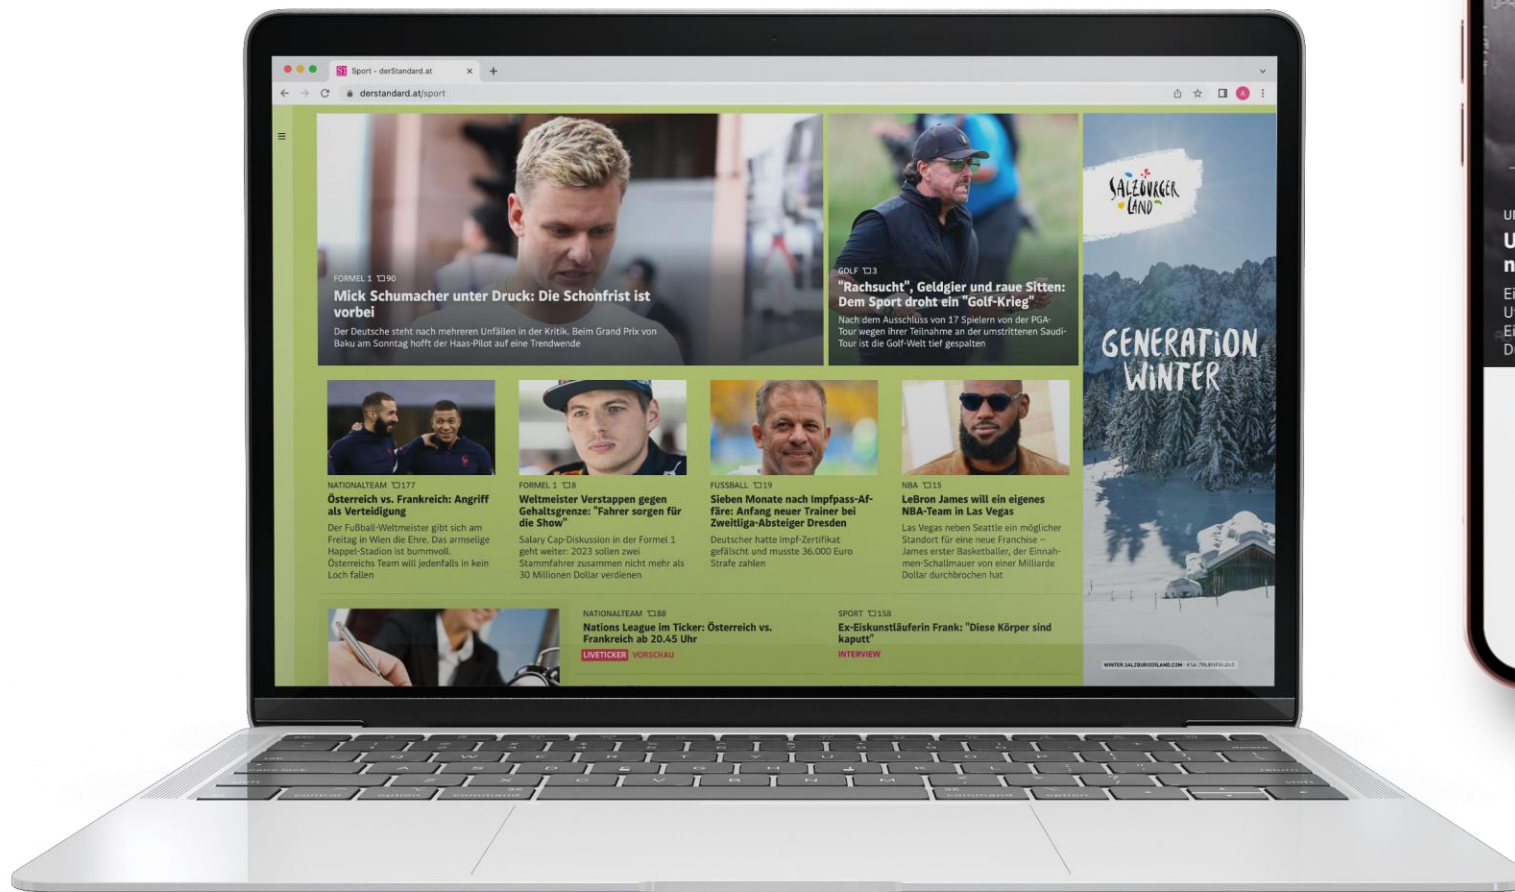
Sport - derStandard.at
derstandard.at/sport

FORMEL 1 90
Mick Schumacher unter Druck: Die Schonfrist ist vorbei
Der Deutsche steht nach mehreren Unfällen in der Kritik. Beim Grand Prix von Baku am Sonntag hofft der Haas-Pilot auf eine Trendwende

GOLF 3
"Rachsucht", Geldgier und raue Sitten: Dem Sport droht ein "Golf-Krieg"
Nach dem Ausschluss von 17 Spielern von der PGA-Tour wegen ihrer Teilnahme an der umstrittenen Saudi-Tour ist die Golf-Welt tief gespalten

SALZBURGER LAND
GENERATION WINTER
WINTER.SALZBURGERLAND.COM

NATIONALTEAM 177
Österreich vs. Frankreich: Angriff als Verteidigung
Der Fußball-Weltmeister gibt sich am Freitag in Wien die Ehre. Das armselige Happel-Stadion ist bummvoll. Österreichs Team will jedenfalls in kein Loch fallen

FORMEL 1 8
Weltmeister Verstappen gegen Gehaltsgrenze: "Fahrer sorgen für die Show"
Salary Cap-Diskussion in der Formel 1 geht weiter: 2023 sollen zwei Stammfahrer zusammen nicht mehr als 30 Millionen Dollar verdienen

FUSSBALL 19
Sieben Monate nach Impfpass-Affäre: Anfang neuer Trainer bei Zweitliga-Absteiger Dresden
Deutscher hatte Impf-Zertifikat gefälscht und musste 36.000 Euro Strafe zahlen

NBA 15
LeBron James will ein eigenes NBA-Team in Las Vegas
Las Vegas neben Seattle ein möglicher Standort für eine neue Franchise – James erster Basketballer, der Einnahmen-Schallmauer von einer Milliarde Dollar durchbrochen hat

NATIONALTEAM 88
Nations League im Ticker: Österreich vs. Frankreich ab 20.45 Uhr
LIVETICKER VORSCHAU

SPORT 158
Ex-Eiskunstläuferin Frank: "Diese Körper sind kaputt"
INTERVIEW